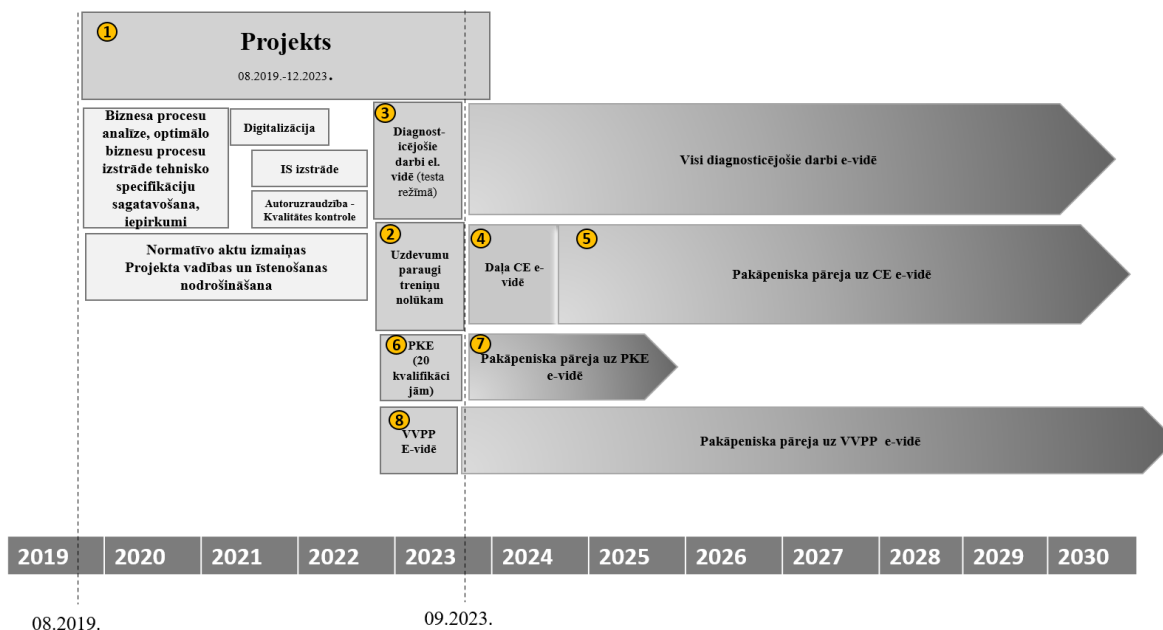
1
Projekts
08.2019.-12.2023.

Biznesa procesu analīze, optimālo biznesu procesu izstrāde tehnisko specifikāciju sagatavošana, iepirkumi

Digitalizācija

IS izstrāde

Autoruzraudzība - Kvalitātes kontrole

Normatīvo aktu izmaiņas
Projekta vadības un īstenošanas nodrošināšana

3
Diagnosticējošie darbi el. vidē (testa režīmā)

Visi diagnosticējošie darbi e-vidē

2
Uzdevumu paraugi treniņu nolūkam

4
Daļa CE e-vidē

5
Pakāpeniska pāreja uz CE e-vidē

6
PKE (20 kvalifikācijām)

7
Pakāpeniska pāreja uz PKE e-vidē

8
VVPP E-vidē

Pakāpeniska pāreja uz VVPP e-vidē

| 2019 | 2020 | 2021 | 2022 | 2023 | 2024 | 2025 | 2026 | 2027 | 2028 | 2029 | 2030 |
|---|---|---|---|---|---|---|---|---|---|---|---|

08.2019.

09.2023.